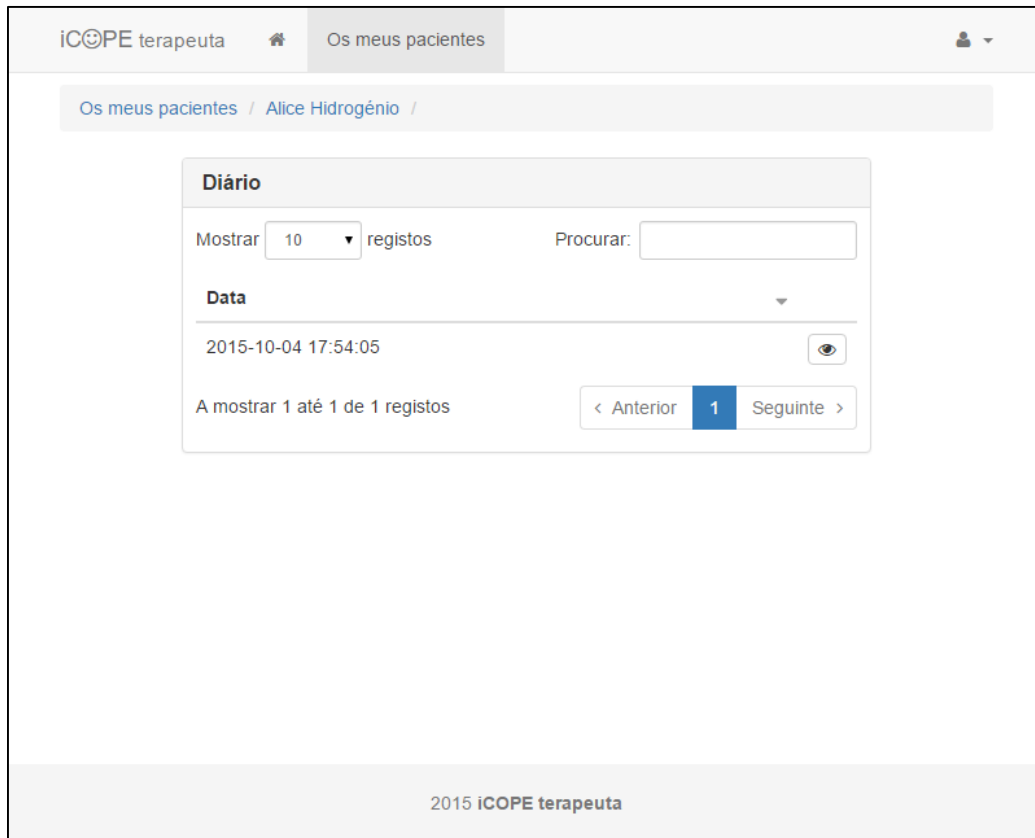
iC☺PE terapeuta Os meus pacientes

Os meus pacientes / Alice Hidrogénio /

Diário

Mostrar 10 registos Procurar:

| Data |
|---|
| 2015-10-04 17:54:05 |

A mostrar 1 até 1 de 1 registos

‹ Anterior 1 Seguinte ›

2015 **iCOPE terapeuta**